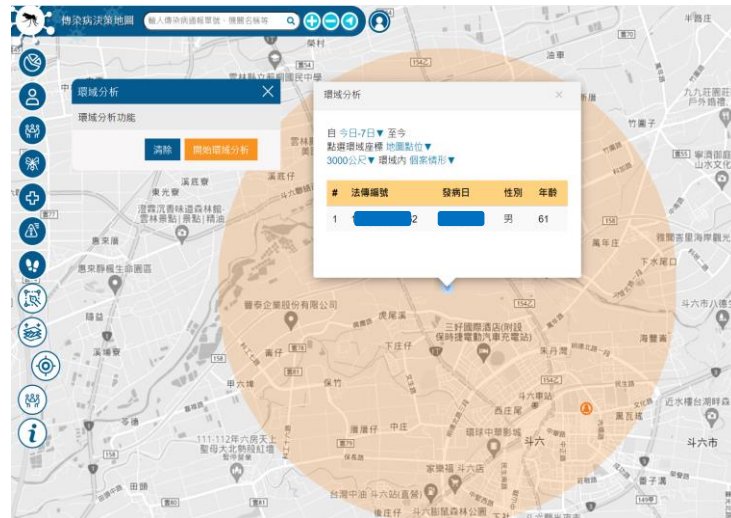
傳染病決策地圖
輸入傳染病通報單號、機關名稱等

環域分析
環域分析功能
清除
開始環域分析

環域分析
×
自 今日-7日▼ 至今
點選環域座標 地圖點位▼
3000公尺▼ 環域內 個案情形▼

| # | 法傳編號 | 發病日 | 性別 | 年齡 |
|---|---|---|---|---|
| 1 | 1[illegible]2 | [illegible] | 男 | 61 |

榮村
雲林縣立斗南國民中學
斗南鎮
九九莊園
戶外餐廳
竹圍子
溪底寮
東光寮
澄霖沉香味道森林館
雲林景點|景點|精油
溪底仔
惠來厝
東路雅生命園區
瓊騎
溪埔寮
甲六埔
111-112年六房天上
聖母大北勢路紅燈
田頭
譽泰企業股份有限公司
虎尾溪
貓兒干
保竹
溝仔
三好國際酒店(附設保時捷電動汽車充電站)
下庄仔
東子溝
斗六車站
西庄尾
環球中華影城
斗六
家樂福 斗六店
台灣中油 斗六站(直營)
斗六膠園森林公園
萬年庄
下水尾口
斗六市
斗六市八德
海豐寮
萬官庄
近水樓台湖畔
雲林縣鄉公所
山水文化
後豐
牛埔